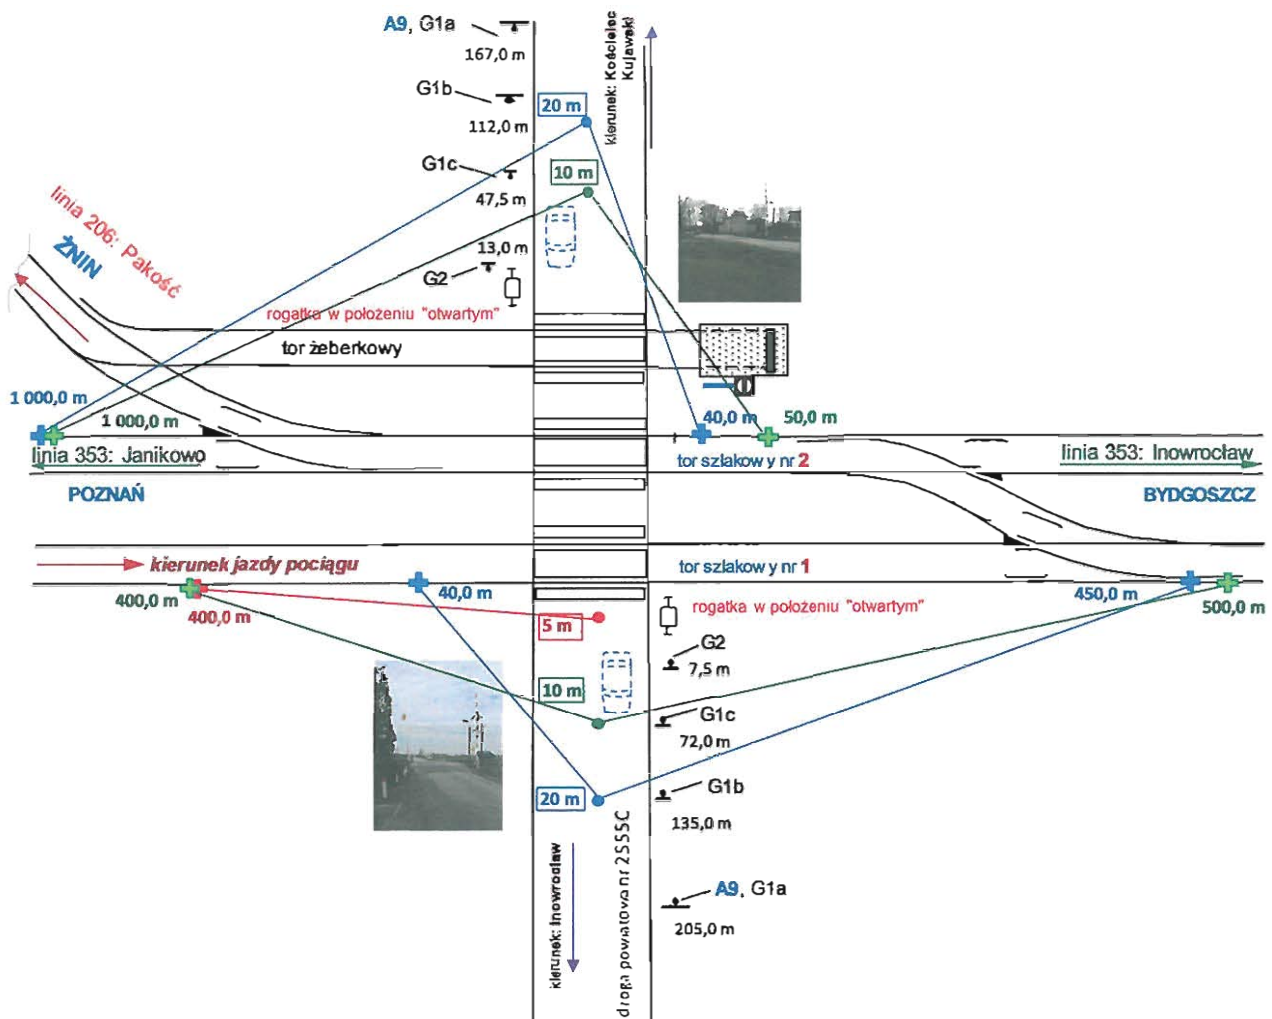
A9, G1a
167,0 m
G1b
112,0 m
20 m
kierunek: Kościelec Kujawski
G1c
10 m
47,5 m
linia 206: Pakość
ŻNIN
13,0 m
G2
rogatka w położeniu "otwartym"
tor żeberkowy
1 000,0 m
1 000,0 m
40,0 m
50,0 m
linia 353: Janikowo
tor szlakowy nr 2
linia 353: Inowrocław
POZNAŃ
BYDGOSZCZ
kierunek jazdy pociągu
tor szlakowy nr 1
40,0 m
450,0 m
400,0 m
400,0 m
500,0 m
5 m
rogatka w położeniu "otwartym"
G2
7,5 m
10 m
G1c
72,0 m
20 m
G1b
135,0 m
A9, G1a
205,0 m
kierunek: Inowrocław
droga powiatowa nr 2555C